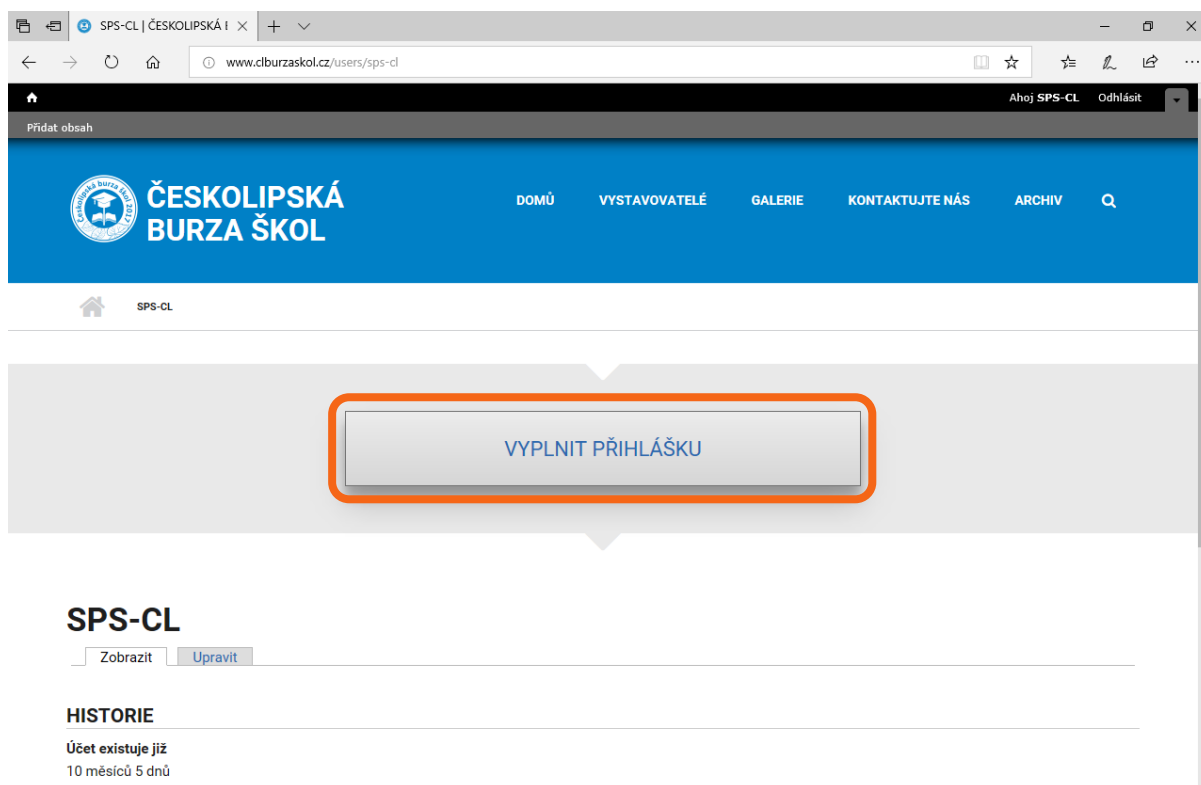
SPS-CL | ČESKOLIPSKÁ I

www.clburzaskol.cz/users/sps-cl

Ahoj SPS-CL Odhlásit

Přidat obsah

Českolipská burza škol 2017

ČESKOLIPSKÁ BURZA ŠKOL

DOMŮ VYSTAVOVATELÉ GALERIE KONTAKTUJTE NÁS ARCHIV

SPS-CL

VYPLNIT PŘIHLÁŠKU

SPS-CL

Zobrazit Upravit

HISTORIE

Účet existuje již

10 měsíců 5 dnů